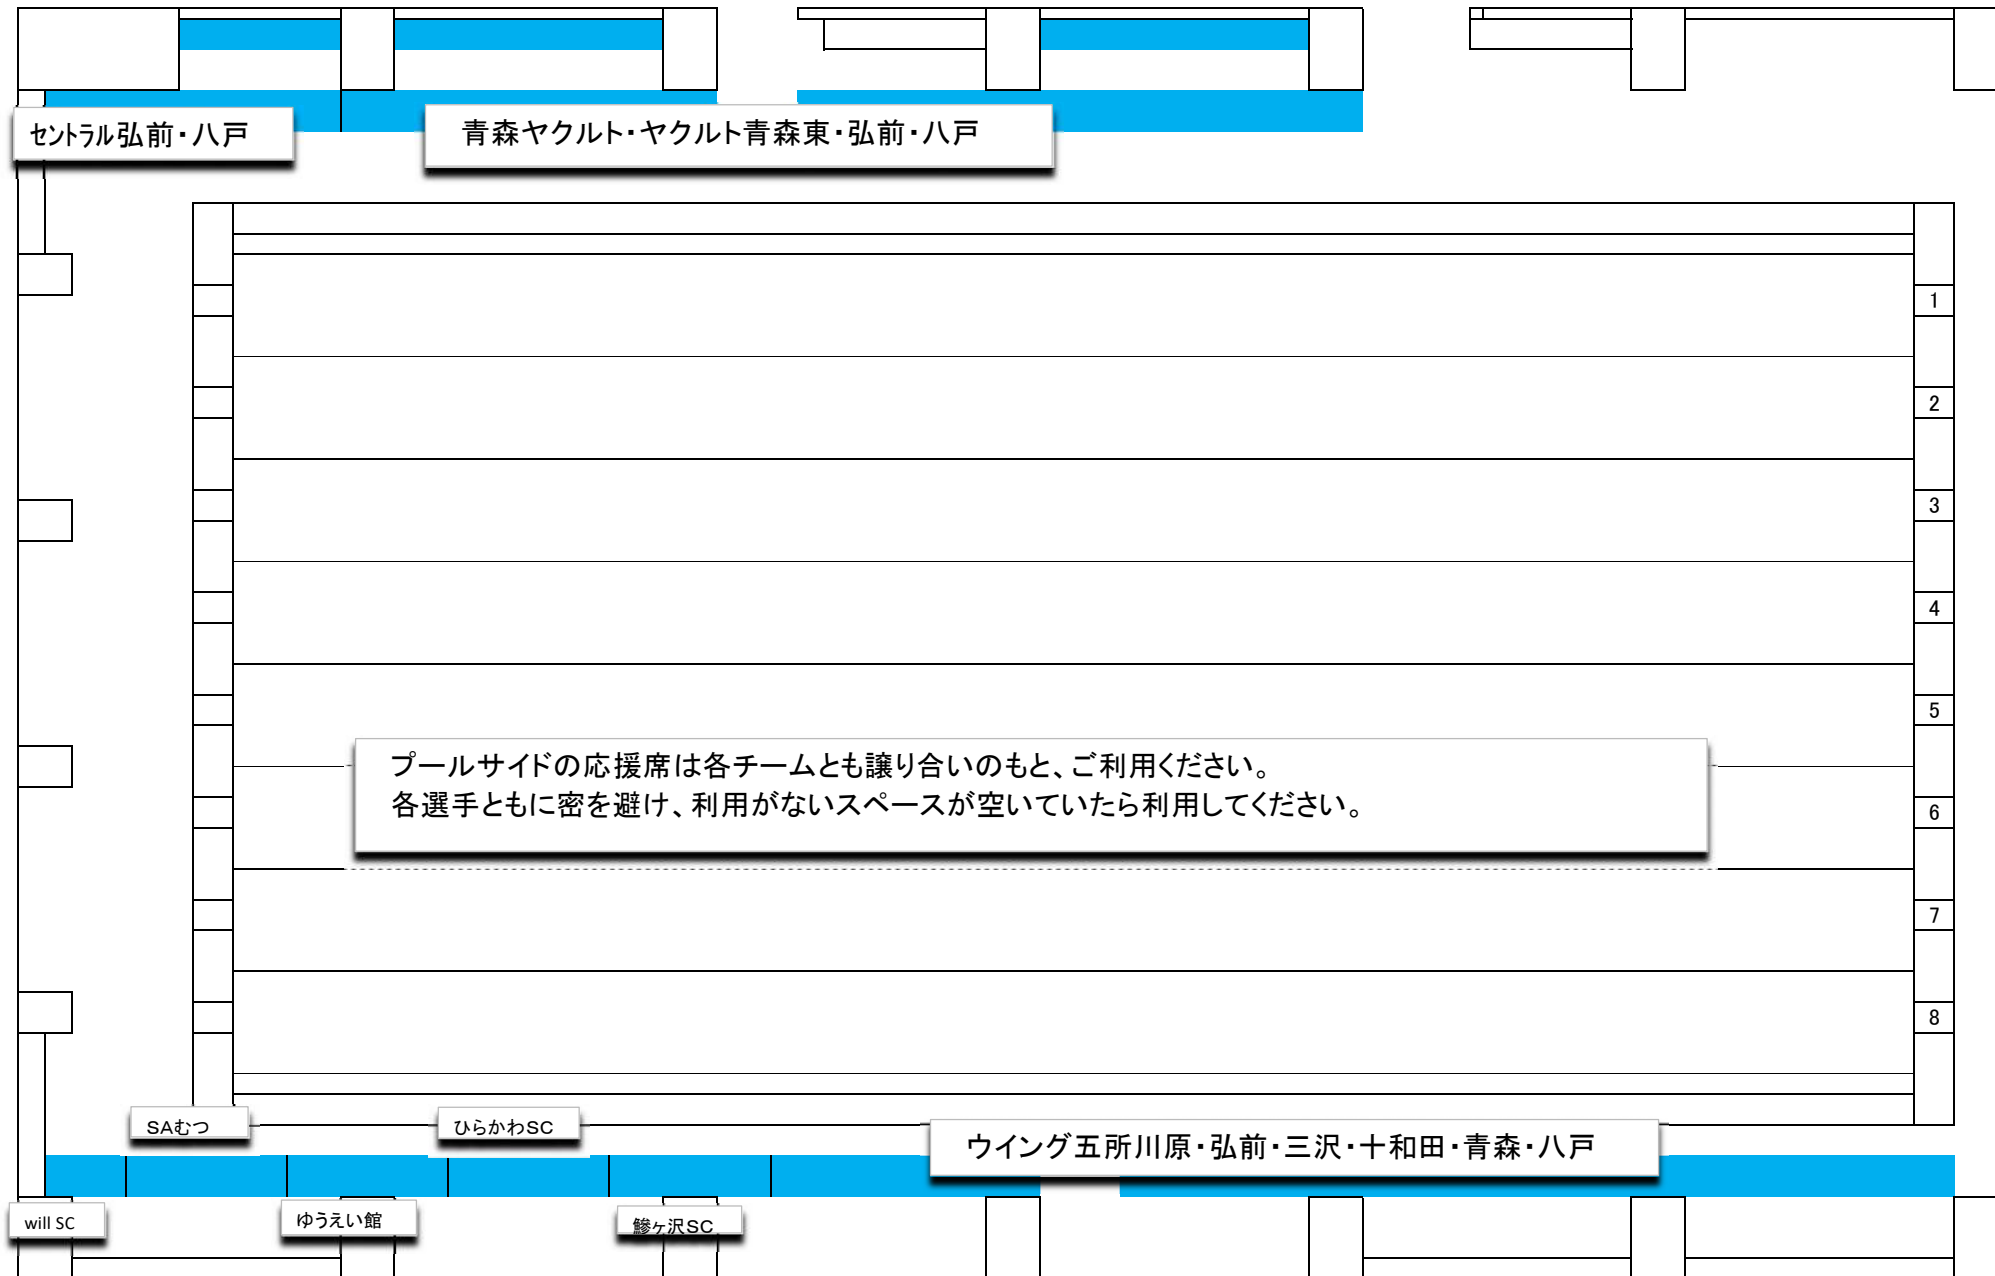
セントラル弘前・八戸

青森ヤクルト・ヤクルト青森東・弘前・八戸

1

2

3

4

5

プールサイドの応援席は各チームとも譲り合いのもと、ご利用ください。
各選手ともに密を避け、利用がないスペースが空いていたら利用してください。

6

7

8

SAむつ

ひらかわSC

ウイング五所川原・弘前・三沢・十和田・青森・八戸

will SC

ゆうえい館

鰺ヶ沢SC